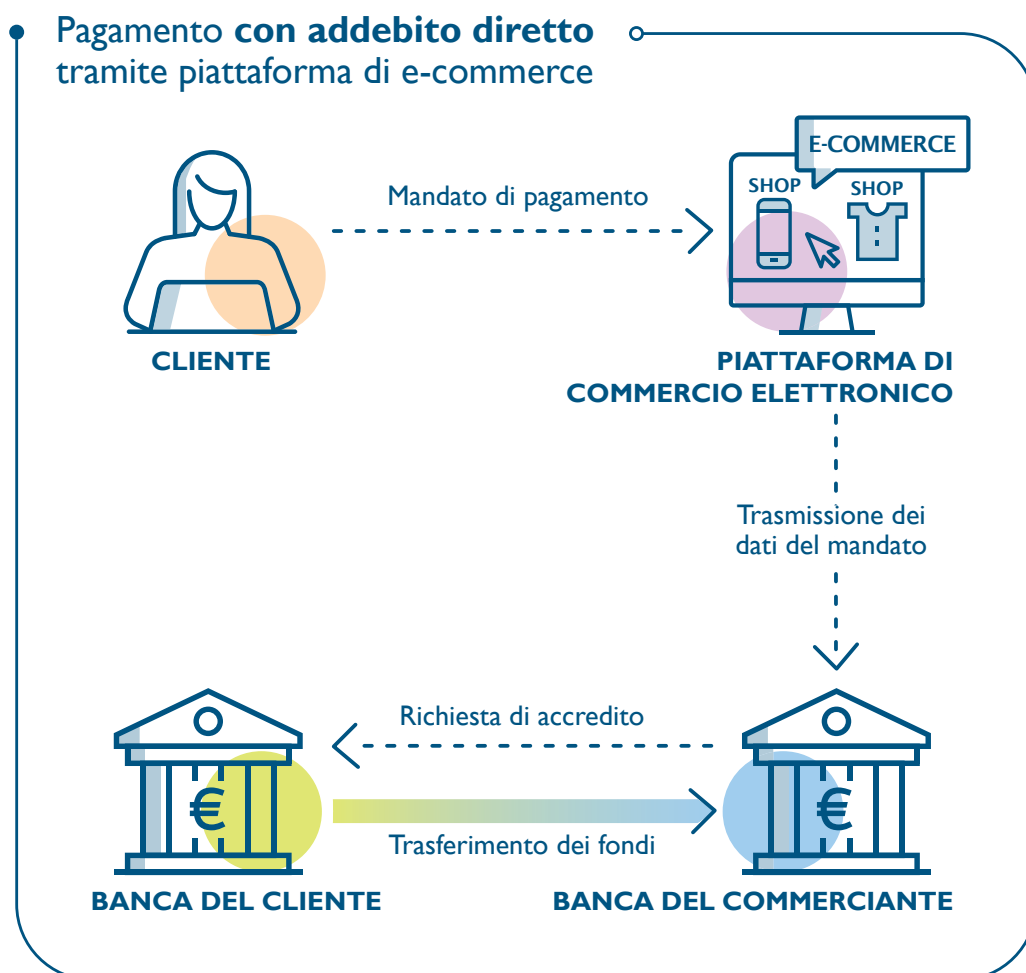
Pagamento **con addebito diretto** tramite piattaforma di e-commerce

Mandato di pagamento

E-COMMERCE

SHOP

SHOP

CLIENTE

PIATTAFORMA DI COMMERCIO ELETTRONICO

Trasmissione dei dati del mandato

Richiesta di accredito

€

€

Trasferimento dei fondi

BANCA DEL CLIENTE

BANCA DEL COMMERCIANTE